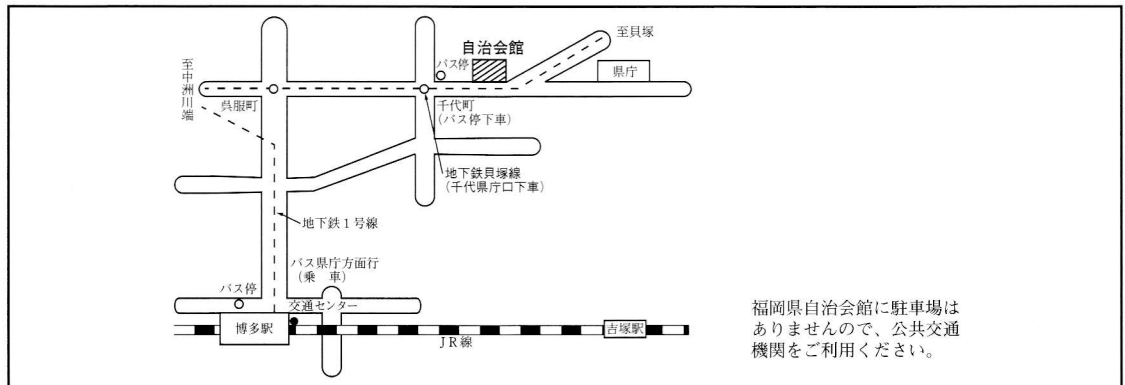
自治会館

至貝塚

バス停

県庁

至中洲川端

呉服町

千代町
(バス停下車)

地下鉄貝塚線
(千代県庁口下車)

地下鉄1号線

バス県庁方面行
(乗　車)

バス停

交通センター

博多駅

吉塚駅

JR線

福岡県自治会館に駐車場はありませんので、公共交通機関をご利用ください。